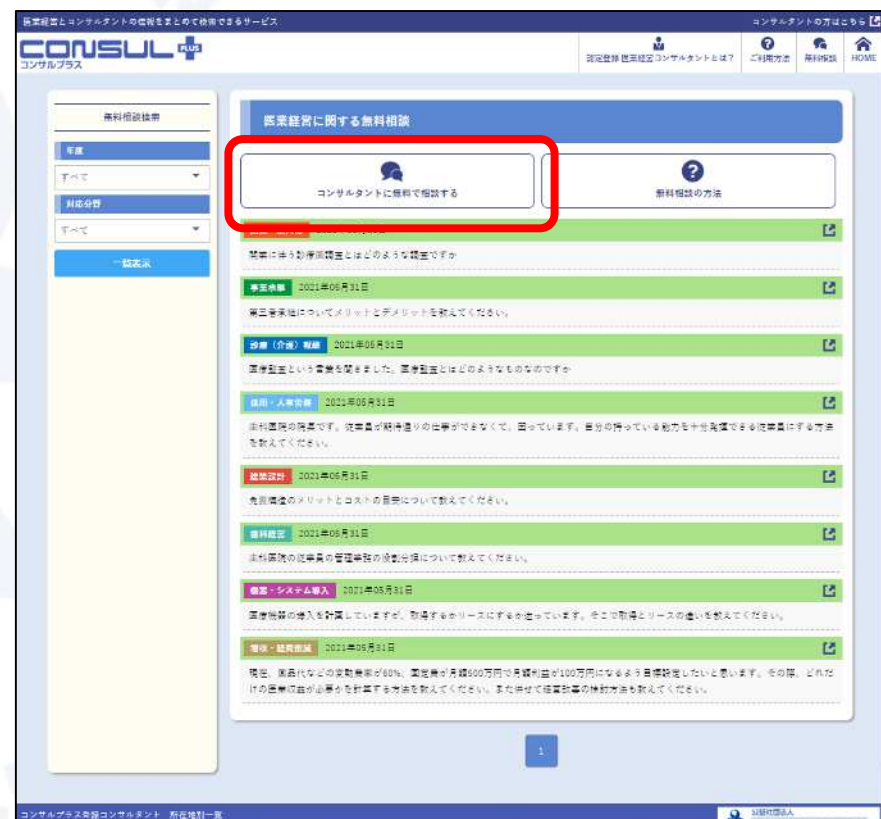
医業経営とコンサルタントの情報をまとめて検索できるサービス

コンサルタントの方はこちら

CONSUL PLUS
コンサルプラス

認定登録 医業経営コンサルタントとは？　ご利用方法　無料相談　HOME

無料相談検索

年度
すべて

対応分野
すべて

一覧表示

医業経営に関する無料相談

コンサルタントに無料で相談する

無料相談の方法

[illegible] 2021年05月31日
開業に伴う診療圏調査とはどのような調査ですか

事業承継 2021年05月31日
第三者承継についてメリットとデメリットを教えてください。

診療（介護）報酬 2021年05月31日
医療監査という言葉を聞きました。医療監査とはどのようなものなのですか

雇用・人事労務 2021年05月31日
歯科医院の院長です。従業員が期待通りの仕事ができなくて、困っています。自分の持っている能力を十分発揮できる従業員にする方法を教えてください。

建築設計 2021年05月31日
免震構造のメリットとコストの目安について教えてください。

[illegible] 2021年05月31日
歯科医院の従業員の管理業務の役割分担について教えてください。

機器・システム導入 2021年05月31日
医療機器の導入を計画していますが、取得するかリースにするか迷っています。そこで取得とリースの違いを教えてください。

増収・経費削減 2021年05月31日
現在、薬品代などの変動費率が60%、固定費が月額500万円で月額利益が100万円になるよう目標設定したいと思います。その際、どれだけの医業収益が必要かを計算する方法を教えてください。また併せて経営改善の検討方法も教えてください。

1

コンサルプラス登録コンサルタント　所在地別一覧

公益社団法人